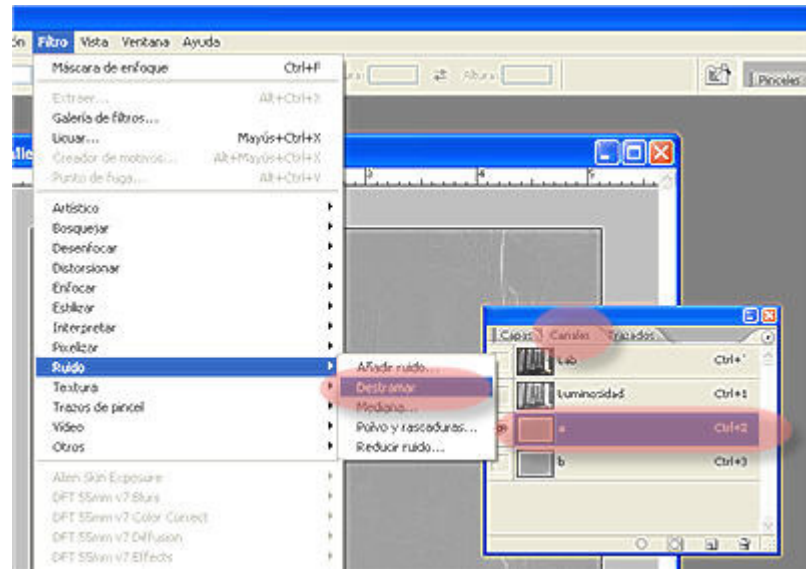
ón Filtro Vista Ventana Ayuda

Máscara de enfoque Ctrl+F

Extraer... Alt+Ctrl+X
Galería de filtros...
Licuar... Mayús+Ctrl+X
Creador de motivos... Alt+Mayús+Ctrl+X
Punto de fuga... Alt+Ctrl+V

Artístico
Bosquejar
Desenfocar
Distorsionar
Enfocar
Estilizar
Interpretar
Pixelizar
Ruido
Textura
Trazos de pincel
Vídeo
Otros

Alien Skin Exposure
DFT 55mm v7 Blurs
DFT 55mm v7 Color Correct
DFT 55mm v7 Diffusion
DFT 55mm v7 Effects

Añadir ruido...
Destramar
Mediana...
Polvo y rascaduras...
Reducir ruido...

Anchura: ⇄ Altura:
Pinceles

Capas Canales Trazados

Lab Ctrl+~
Luminosidad Ctrl+1
a Ctrl+2
b Ctrl+3